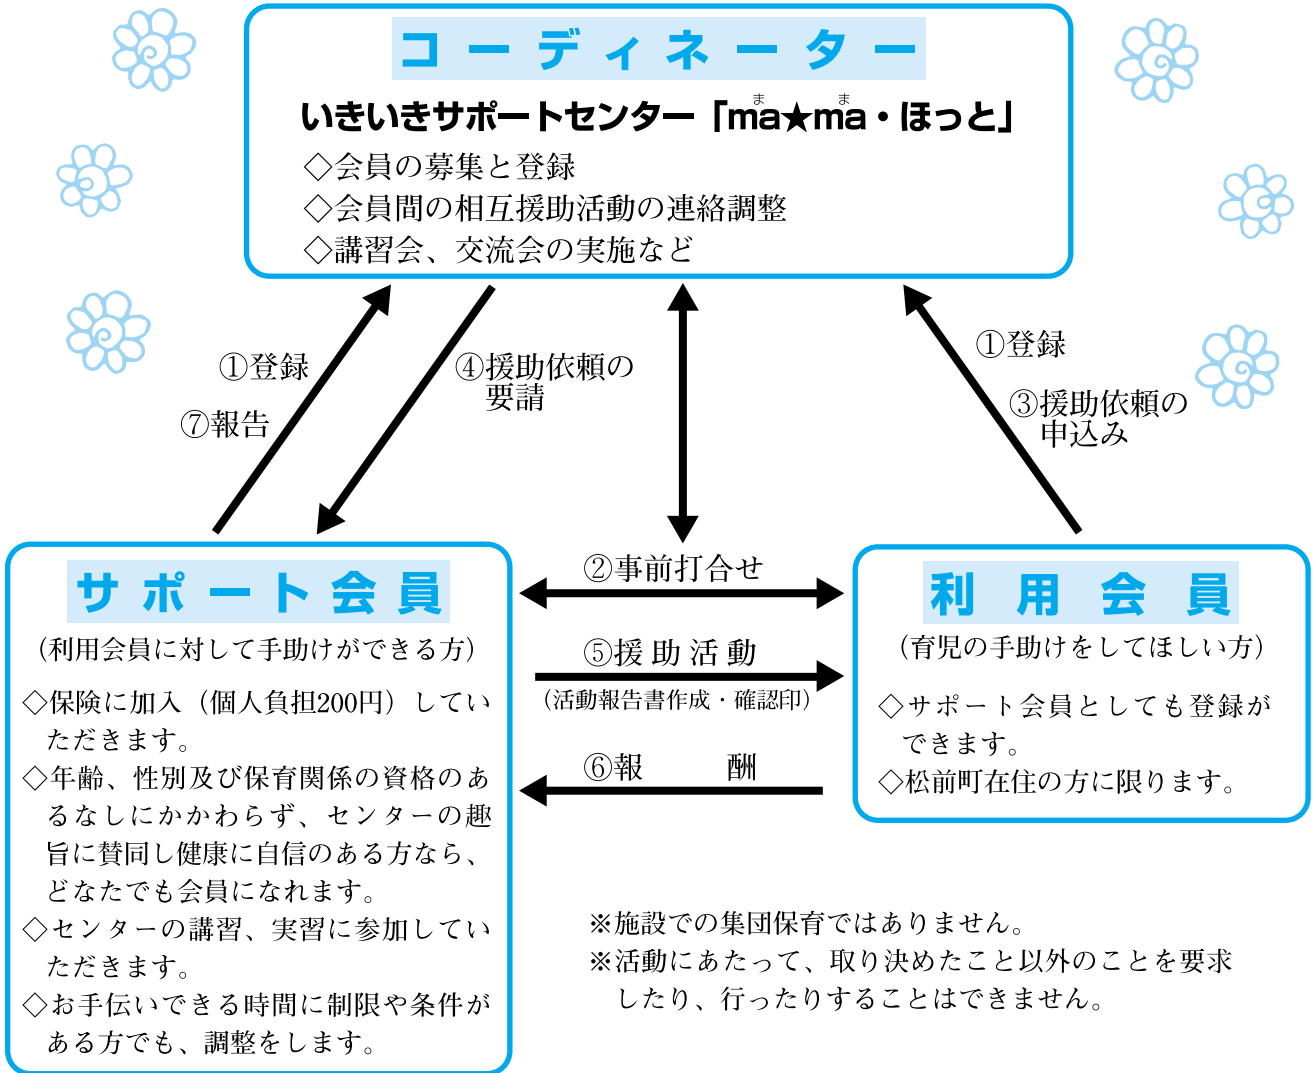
コーディネーター

いきいきサポートセンター「ma★ma・ほっと」
◇会員の募集と登録
◇会員間の相互援助活動の連絡調整
◇講習会、交流会の実施など

①登録
⑦報告

④援助依頼の要請

①登録
③援助依頼の申込み

サポート会員
（利用会員に対して手助けができる方）
◇保険に加入（個人負担200円）していただきます。
◇年齢、性別及び保育関係の資格のあるなしにかかわらず、センターの趣旨に賛同し健康に自信のある方なら、どなたでも会員になれます。
◇センターの講習、実習に参加していただきます。
◇お手伝いできる時間に制限や条件がある方でも、調整をします。

②事前打合せ
⑤援助活動
（活動報告書作成・確認印）
⑥報　酬

利用会員
（育児の手助けをしてほしい方）
◇サポート会員としても登録ができます。
◇松前町在住の方に限ります。

※施設での集団保育ではありません。
※活動にあたって、取り決めたこと以外のことを要求したり、行ったりすることはできません。